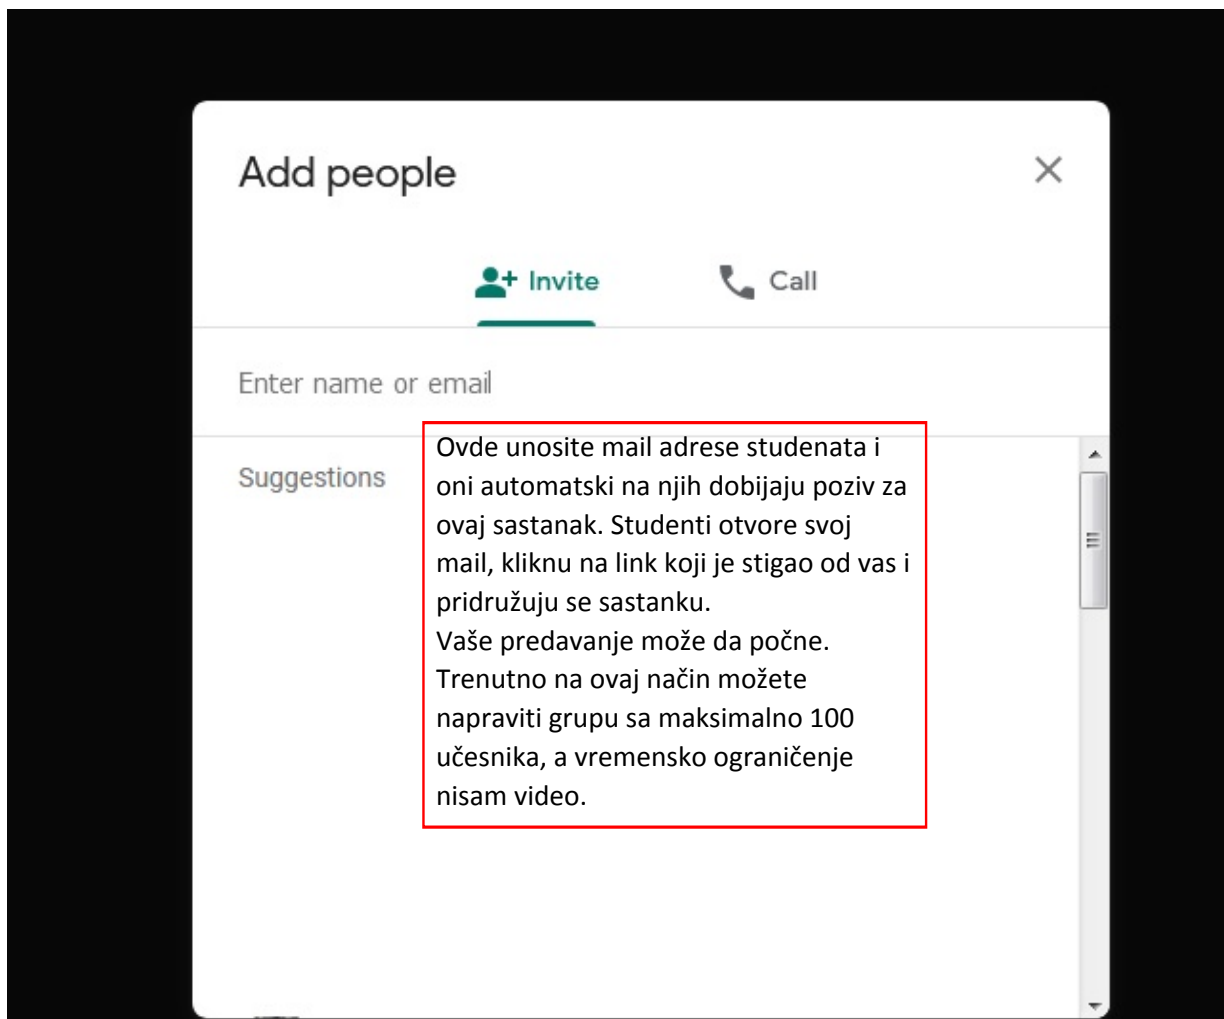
Add people

Invite

Call

Enter name or email

Suggestions

Ovde unosite mail adrese studenata i oni automatski na njih dobijaju poziv za ovaj sastanak. Studenti otvore svoj mail, kliknu na link koji je stigao od vas i pridružuju se sastanku.
Vaše predavanje može da počne. Trenutno na ovaj način možete napraviti grupu sa maksimalno 100 učesnika, a vremensko ograničenje nisam video.